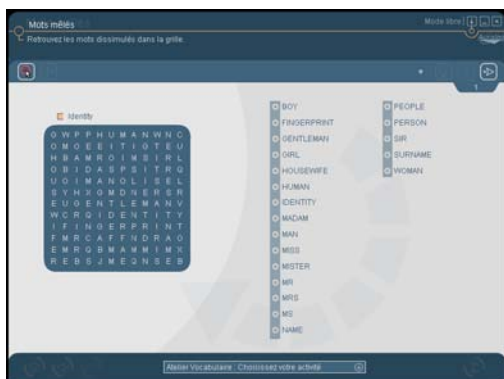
Mots mêlés
Retrouvez les mots dissimulés dans la grille.

Mode libre

1

Identity

| | | | | | | | | | | |
|---|---|---|---|---|---|---|---|---|---|---|
| O | W | P | P | H | U | M | A | N | W | N |
| O | M | O | E | E | I | T | I | G | T | E |
| H | B | A | M | R | O | I | M | S | I | R |
| O | B | I | D | A | S | P | S | I | T | R |
| U | O | I | M | A | N | O | L | I | S | E |
| S | Y | H | X | G | M | D | N | E | R | S |
| E | U | G | E | N | T | L | E | M | A | N |
| W | C | R | Q | I | D | E | N | T | I | T |
| I | F | I | N | G | E | R | P | R | I | N |
| F | M | R | C | A | F | F | N | D | R | A |
| E | M | R | Q | B | M | A | M | I | M | X |
| R | E | B | S | J | M | E | Q | N | S | E |

BOY
FINGERPRINT
GENTLEMAN
GIRL
HOUSEWIFE
HUMAN
IDENTITY
MADAM
MAN
MISS
MISTER
MR
MRS
MS
NAME

PEOPLE
PERSON
SIR
SURNAME
WOMAN

Atelier Vocabulaire : Choisissez votre activité